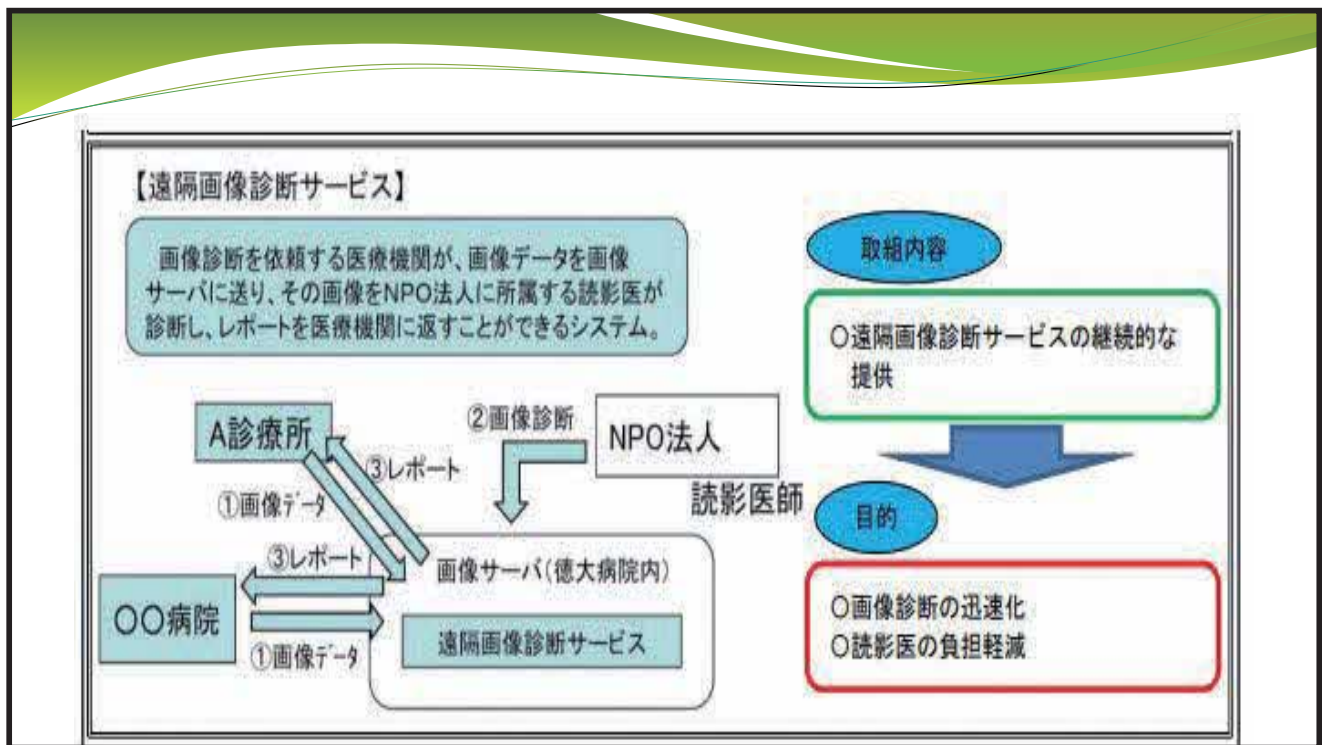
【遠隔画像診断サービス】

画像診断を依頼する医療機関が、画像データを画像サーバに送り、その画像をNPO法人に所属する読影医が診断し、レポートを医療機関に返すことができるシステム。

A診療所

③レポート

①画像データ

②画像診断

NPO法人

読影医師

③レポート

画像サーバ（徳大病院内）

OO病院

遠隔画像診断サービス

①画像データ

取組内容

O遠隔画像診断サービスの継続的な提供

目的

O画像診断の迅速化
O読影医の負担軽減